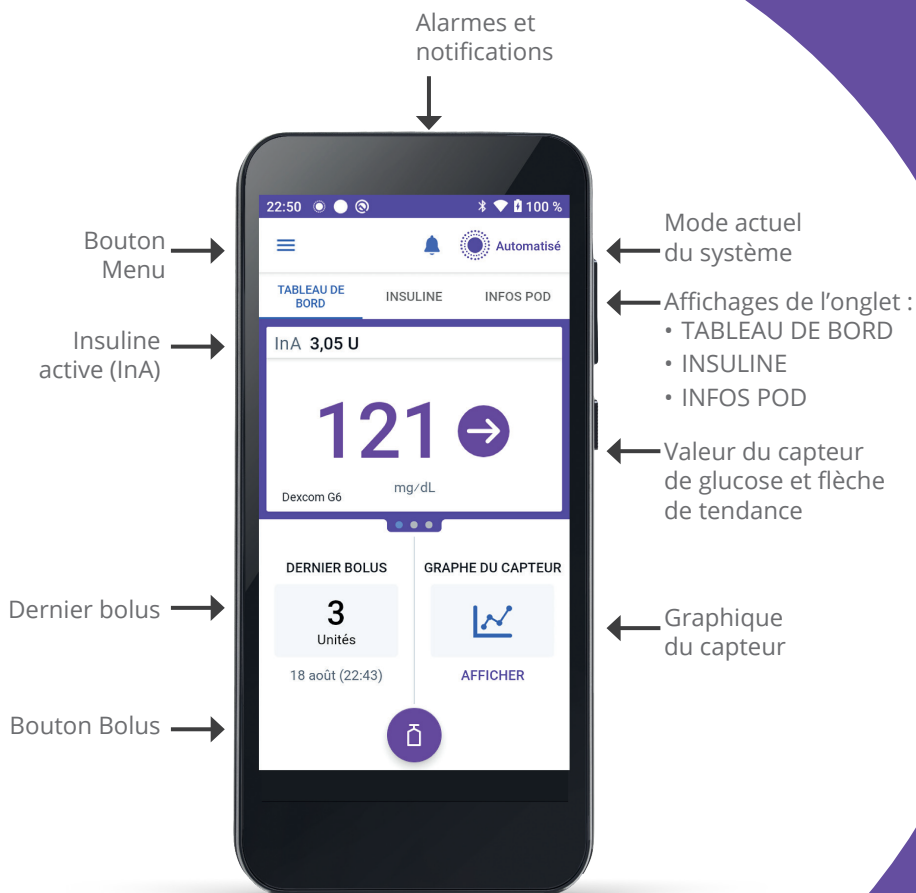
Alarmes et notifications

Bouton Menu

Insuline active (InA)

Dernier bolus

Bouton Bolus

22:50

100 %

Automatisé

TABLEAU DE BORD

INSULINE

INFOS POD

InA 3,05 U

121

mg/dL

Dexcom G6

DERNIER BOLUS

3

Unités

18 août (22:43)

GRAPHE DU CAPTEUR

AFFICHER

Mode actuel du système

Affichages de l'onglet :
• TABLEAU DE BORD
• INSULINE
• INFOS POD

Valeur du capteur de glucose et flèche de tendance

Graphique du capteur